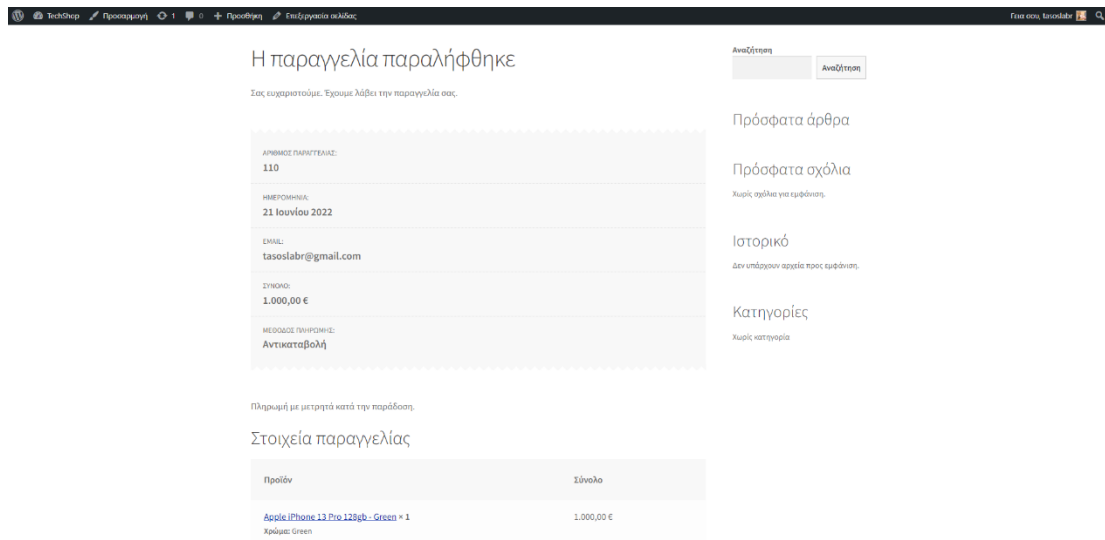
TechShop Προσαρμογή 1 0 + Προσθήκη Επεξεργασία σελίδας

Γεια σου, tasoslabr

Η παραγγελία παραλήφθηκε

Σας ευχαριστούμε. Έχουμε λάβει την παραγγελία σας.

ΑΡΙΘΜΟΣ ΠΑΡΑΓΓΕΛΙΑΣ:
110

ΗΜΕΡΟΜΗΝΙΑ:
21 Ιουνίου 2022

EMAIL:
tasoslabr@gmail.com

ΣΥΝΟΛΟ:
1.000,00 €

ΜΕΘΟΔΟΣ ΠΛΗΡΩΜΗΣ:
Αντικαταβολή

Πληρωμή με μετρητά κατά την παράδοση.

Στοιχεία παραγγελίας

| Προϊόν | Σύνολο |
|---|---|
| Apple iPhone 13 Pro 128gb - Green × 1<br>Χρώμα: Green | 1.000,00 € |

Αναζήτηση

Αναζήτηση

Πρόσφατα άρθρα

Πρόσφατα σχόλια

Χωρίς σχόλια για εμφάνιση.

Ιστορικό

Δεν υπάρχουν αρχεία προς εμφάνιση.

Κατηγορίες

Χωρίς κατηγορία